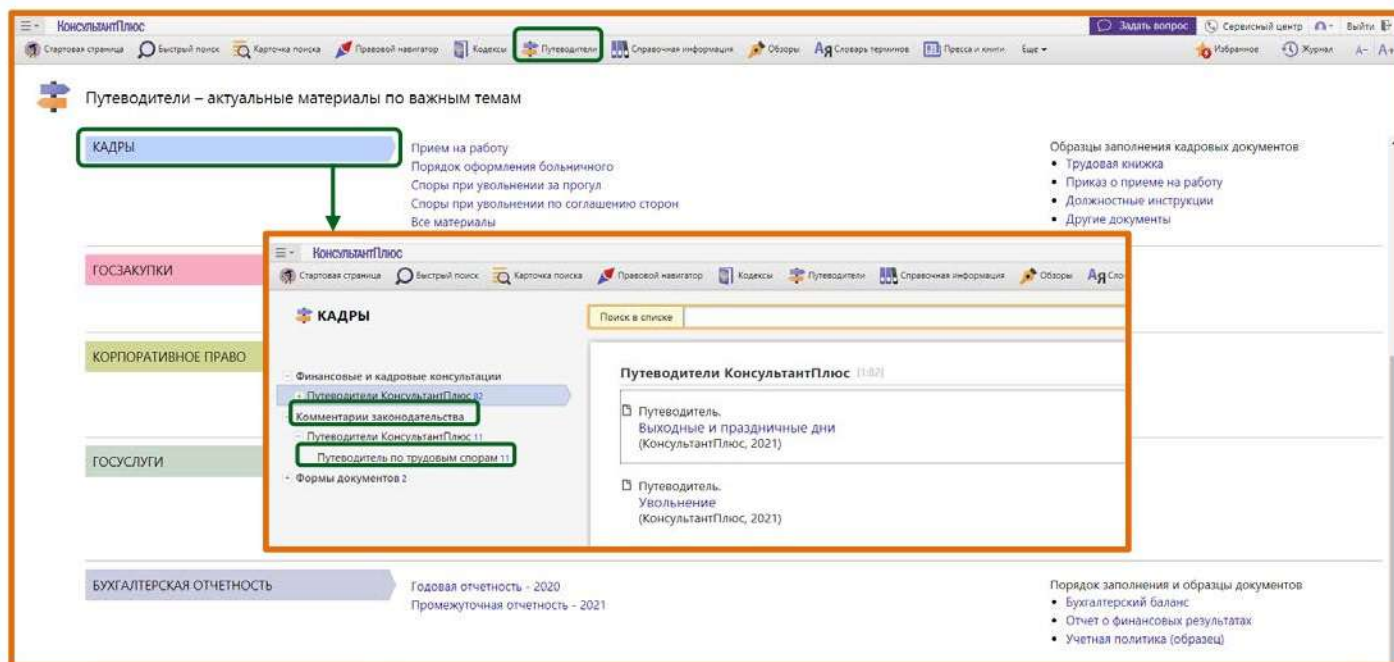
КонсультантПлюс

Задать вопрос | Сервисный центр | Выйти

Стартовая страница | Быстрый поиск | Карточка поиска | Правовой навигатор | Кодексы | Путеводители | Справочная информация | Обзоры | Словарь терминов | Пресса и книги | Еще

Избранное | Журнал | A- | A+

Путеводители – актуальные материалы по важным темам

КАДРЫ

Прием на работу
Порядок оформления больничного
Споры при увольнении за прогул
Споры при увольнении по соглашению сторон
Все материалы

Образцы заполнения кадровых документов
• Трудовая книжка
• Приказ о приеме на работу
• Должностные инструкции
• Другие документы

ГОСЗАКУПКИ

КОРПОРАТИВНОЕ ПРАВО

ГОСУСЛУГИ

КонсультантПлюс

Стартовая страница | Быстрый поиск | Карточка поиска | Правовой навигатор | Кодексы | Путеводители | Справочная информация | Обзоры | Сло

КАДРЫ

Поиск в списке

Финансовые и кадровые консультации
Путеводители КонсультантПлюс 82
Комментарии законодательства
Путеводители КонсультантПлюс 11
Путеводитель по трудовым спорам 11
Формы документов 2

Путеводители КонсультантПлюс [1:82]

Путеводитель.
Выходные и праздничные дни
(КонсультантПлюс, 2021)

Путеводитель.
Увольнение
(КонсультантПлюс, 2021)

БУХГАЛТЕРСКАЯ ОТЧЕТНОСТЬ

Годовая отчетность - 2020
Промежуточная отчетность - 2021

Порядок заполнения и образцы документов
• Бухгалтерский баланс
• Отчет о финансовых результатах
• Учетная политика (образец)